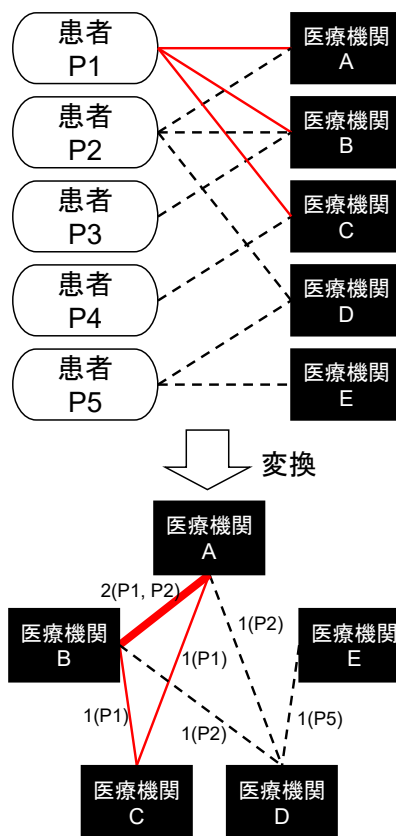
患者
P1

医療機関
A

患者
P2

医療機関
B

患者
P3

医療機関
C

患者
P4

医療機関
D

患者
P5

医療機関
E

変換

医療機関
A

2(P1, P2)

1(P2)

医療機関
B

1(P1)

医療機関
E

1(P1)

1(P2)

1(P5)

医療機関
C

医療機関
D